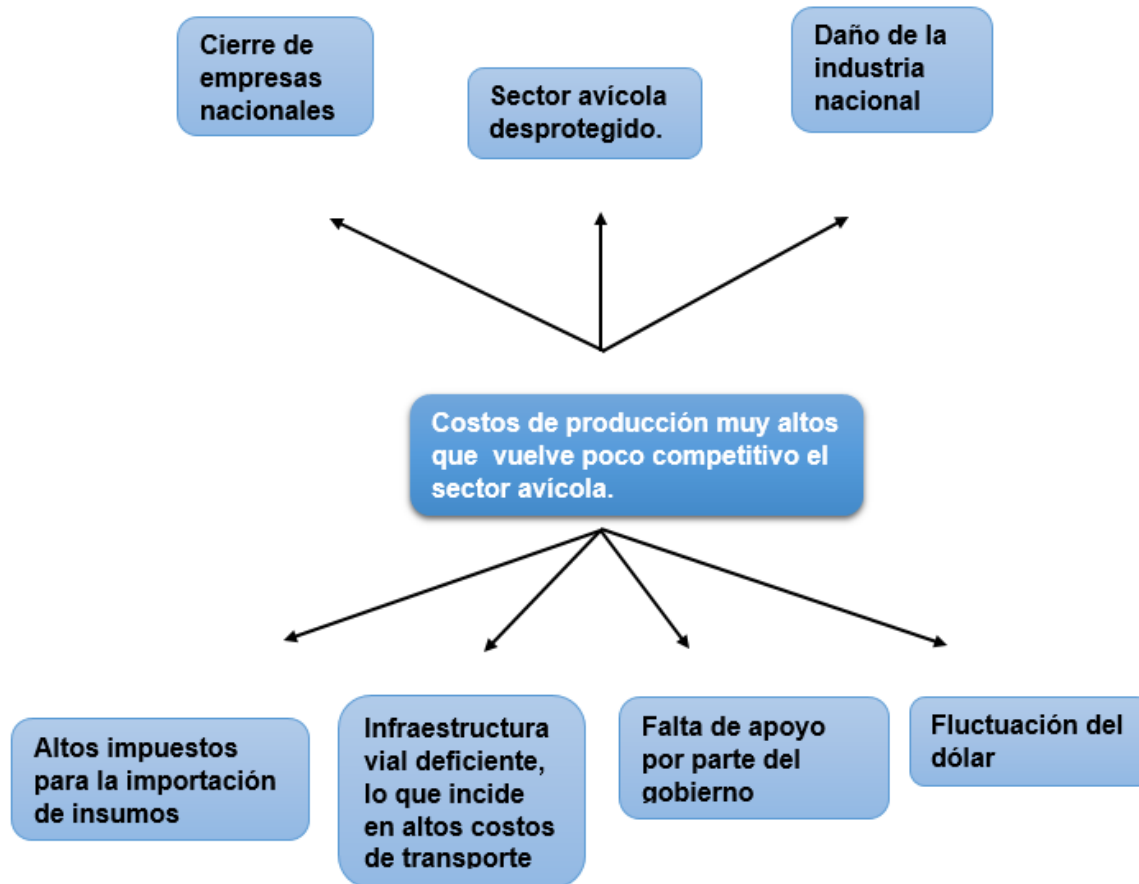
Cierre de empresas nacionales

Sector avícola desprotegido.

Daño de la industria nacional

Costos de producción muy altos que vuelve poco competitivo el sector avícola.

Altos impuestos para la importación de insumos

Infraestructura vial deficiente, lo que incide en altos costos de transporte

Falta de apoyo por parte del gobierno

Fluctuación del dólar